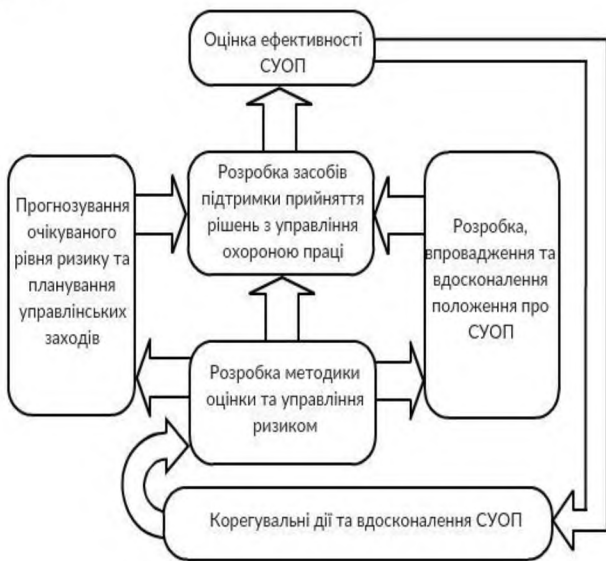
Оцінка ефективності СУОП

Розробка засобів підтримки прийняття рішень з управління охороною праці

Прогнозування очікуваного рівня ризику та планування управлінських заходів

Розробка, впровадження та вдосконалення положення про СУОП

Розробка методики оцінки та управління ризиком

Корегувальні дії та вдосконалення СУОП